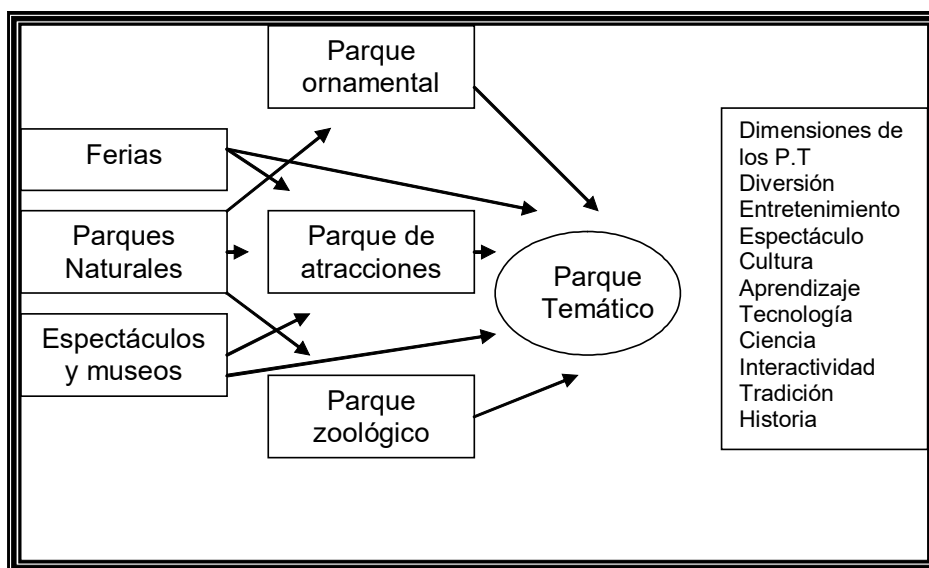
Parque ornamental

Ferias

Parques Naturales

Espectáculos y museos

Parque de atracciones

Parque zoológico

Parque Temático

Dimensiones de los P.T
Diversión
Entretenimiento
Espectáculo
Cultura
Aprendizaje
Tecnología
Ciencia
Interactividad
Tradición
Historia